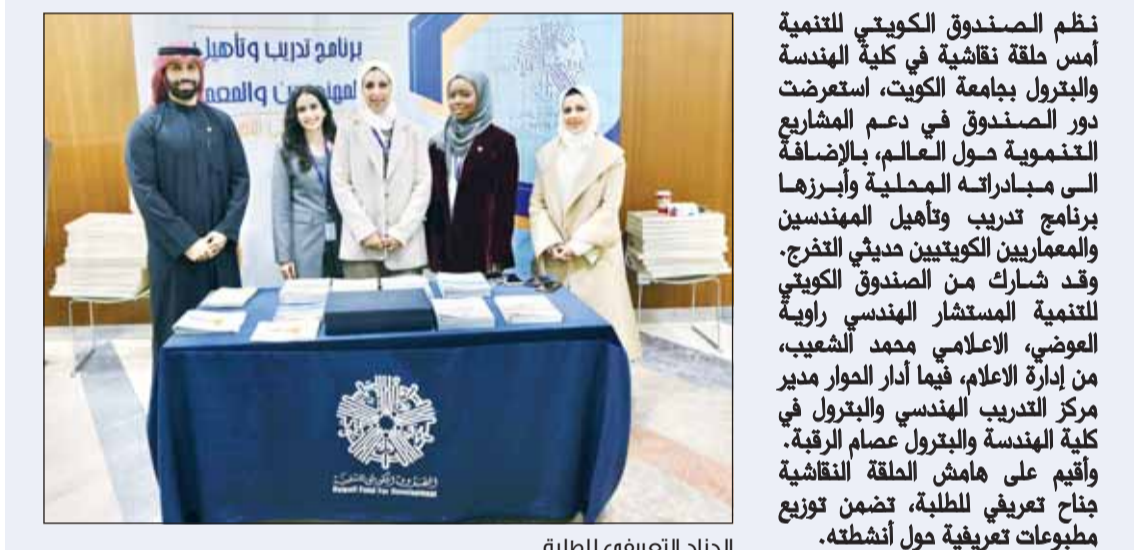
نظم الصندوق الكويتي للتنمية أمس حلقة نقاشية في كلية الهندسة والبترول بجامعة الكويت، استعرضت دور الصندوق في دعم المشاريع التنموية حول العالم، بالإضافة الى مبادراته المحلية وأبرزها برنامج تدريب وتأهيل المهندسين والمعماريين الكويتيين حديثي التخرج. وقد شارك من الصندوق الكويتي للتنمية المستشار الهندسي راوية العوضي، الاعلامي محمد الشعيب، من إدارة الاعلام، فيما أدار الحوار مدير مركز التدريب الهندسي والبترول في كلية الهندسة والبترول عصام الرقبة. وأقيم على هامش الحلقة النقاشية جناح تعريفي للطلبة، تضمن توزيع مطبوعات تعريفية حول أنشطته.

برنامج تدريب وتأهيل
المهندسين والمعم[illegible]

الصندوق الكويتي للتنمية
Kuwait Fund for Development

الجناح التعريفي للطلبة